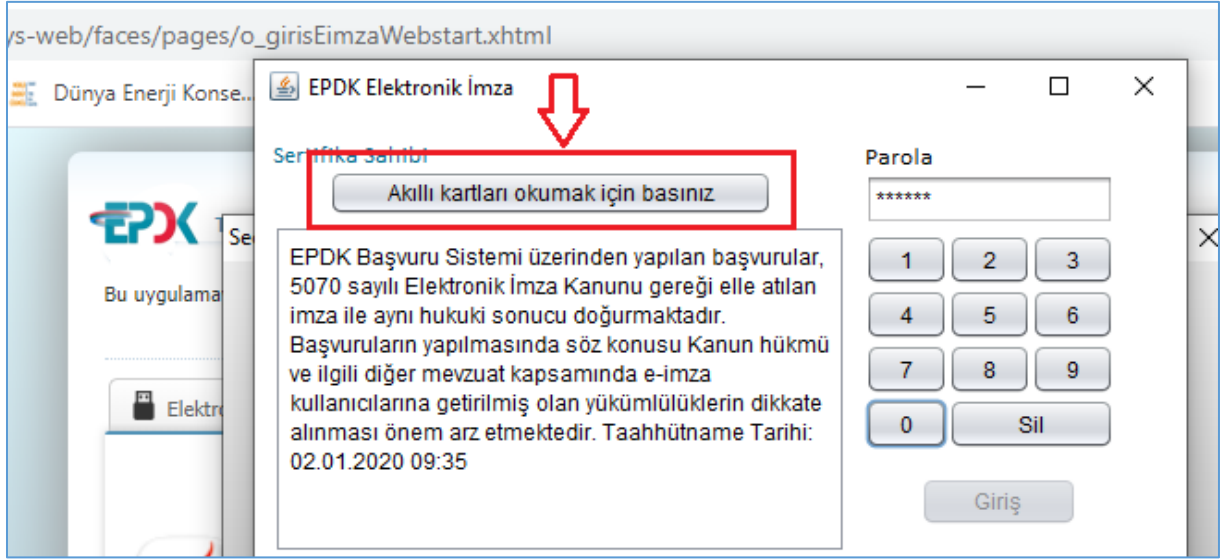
ys-web/faces/pages/o_girisEimzaWebstart.xhtml

Dünya Enerji Konse...

EPDK Elektronik İmza

Sertifika Sahibi

Akıllı kartları okumak için basınız

EPDK Başvuru Sistemi üzerinden yapılan başvurular, 5070 sayılı Elektronik İmza Kanunu gereği elle atılan imza ile aynı hukuki sonucu doğurmaktadır. Başvuruların yapılmasında söz konusu Kanun hükmü ve ilgili diğer mevzuat kapsamında e-imza kullanıcılarına getirilmiş olan yükümlülüklerin dikkate alınması önem arz etmektedir. Taahhütname Tarihi: 02.01.2020 09:35

Parola

******

1 2 3
4 5 6
7 8 9
0 Sil

Giriş

EPDK

Bu uygulama

Se

Elektr